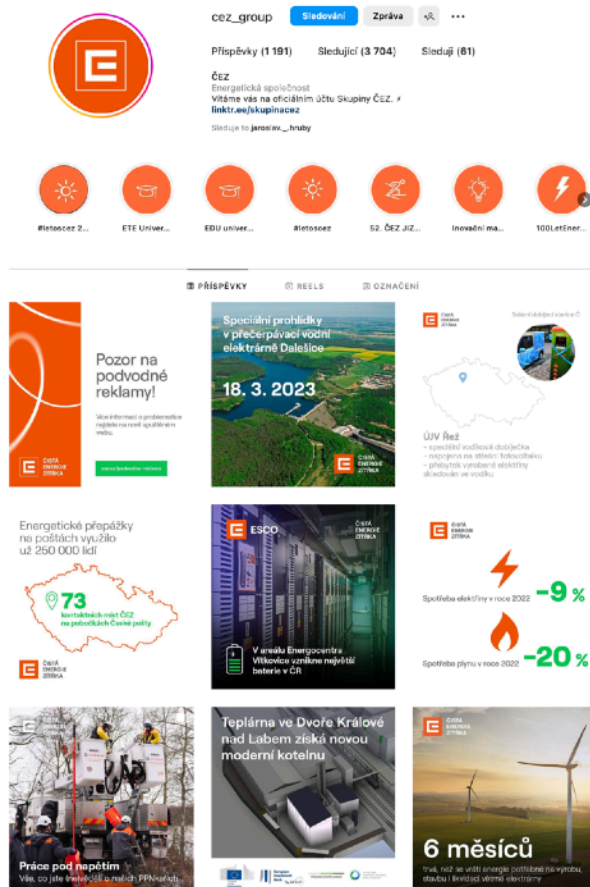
cez_group Sledování Zpráva

Příspěvky (1 191) Sledující (3 704) Sleduji (61)

ČEZ
Energetická společnost
Vítáme vás na oficiálním účtu Skupiny ČEZ.
linktr.ee/skupinacez

Sleduje to jaroslav._.hruby

#letocez 2... ETE Univer... EDU univer... #letocez 52. ČEZ JIZ... Inovační ma... 100LetEner...

PŘÍSPĚVKY REELS OZNAČENÍ

Pozor na podvodné reklamy!
Více informací o problematice najdete na nově spuštěném webu.
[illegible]
ČISTÁ ENERGIE ZÍTŘKA

Speciální prohlídky v přečerpávací vodní elektrárně Dalešice
18. 3. 2023
ČISTÁ ENERGIE ZÍTŘKA

ČISTÁ ENERGIE ZÍTŘKA
Sdílená vodíková stanice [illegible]
ÚJV Řež
– speciální vodíková dobíječka
– napojena na střešní fotovoltaiku
– přebytek vyrobené elektřiny skladován ve vodíku

Energetické přepážky na poštách využilo už 250 000 lidí
73 kontaktních míst ČEZ na pobočkách České pošty
ČISTÁ ENERGIE ZÍTŘKA

ESCO
ČISTÁ ENERGIE ZÍTŘKA
V areálu Energocentra Vítkovice vznikne největší baterie v ČR

ČISTÁ ENERGIE ZÍTŘKA
Spotřeba elektřiny v roce 2022 -9 %
Spotřeba plynu v roce 2022 -20 %

ČISTÁ ENERGIE ZÍTŘKA
Práce pod napětím
Vše, co jste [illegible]

Teplárna ve Dvoře Králové nad Labem získá novou moderní kotelnu

ČISTÁ ENERGIE ZÍTŘKA
6 měsíců
trvá, než se vrátí energie potřebná na výrobu, stavbu i likvidaci větrné elektrárny